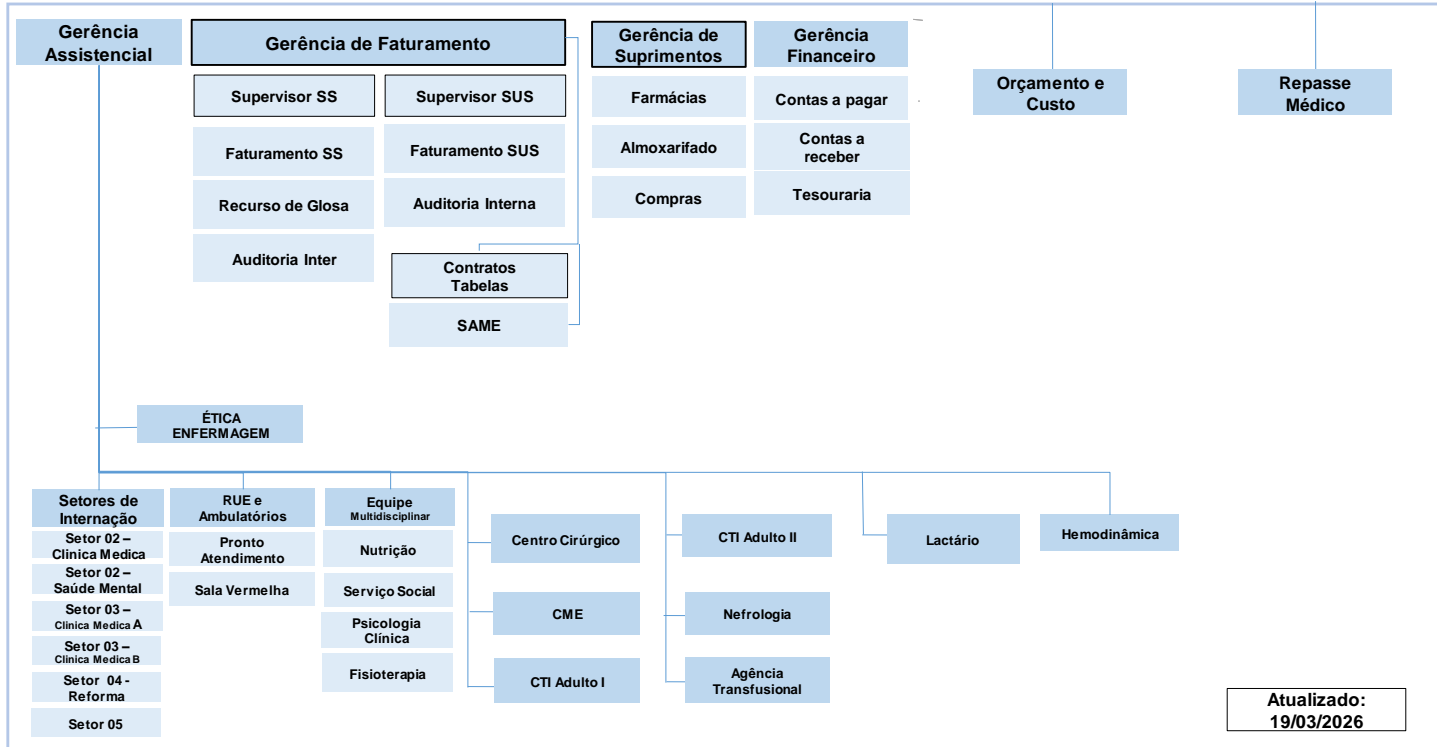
Gerência Assistencial

Gerência de Faturamento

Supervisor SS

Supervisor SUS

Faturamento SS

Faturamento SUS

Recurso de Glosa

Auditoria Interna

Auditoria Inter

Contratos Tabelas

SAME

Gerência de Suprimentos

Farmácias

Almoxarifado

Compras

Gerência Financeiro

Contas a pagar

Contas a receber

Tesouraria

Orçamento e Custo

Repasse Médico

ÉTICA ENFERMAGEM

Setores de Internação

Setor 02 – Clinica Medica

Setor 02 – Saúde Mental

Setor 03 – Clinica Medica A

Setor 03 – Clinica Medica B

Setor 04 - Reforma

Setor 05

RUE e Ambulatórios

Pronto Atendimento

Sala Vermelha

Equipe Multidisciplinar

Nutrição

Serviço Social

Psicologia Clínica

Fisioterapia

Centro Cirúrgico

CME

CTI Adulto I

CTI Adulto II

Nefrologia

Agência Transfusional

Lactário

Hemodinâmica

Atualizado: 19/03/2026